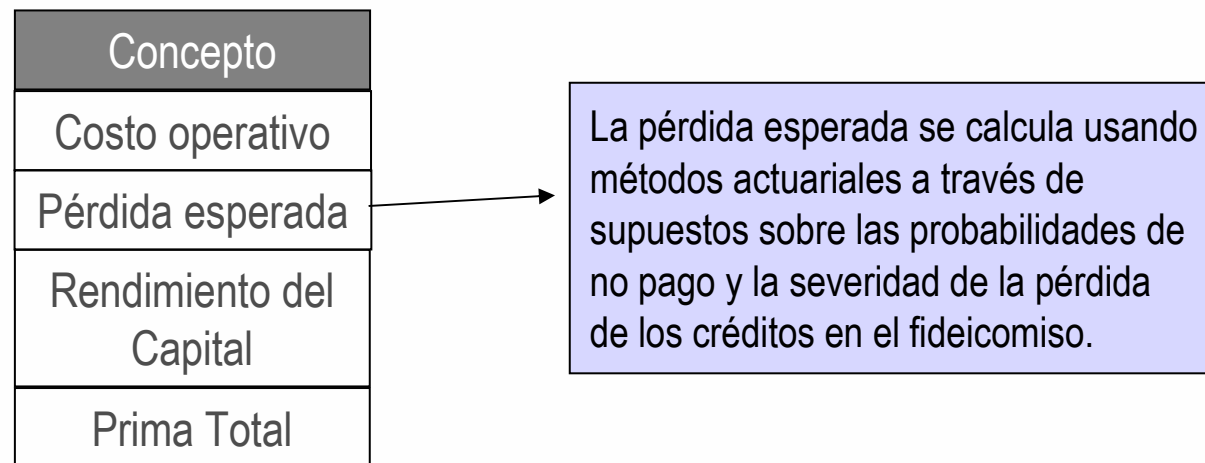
| Concepto |
|---|
| Costo operativo |
| Pérdida esperada |
| Rendimiento del Capital |
| Prima Total |

La pérdida esperada se calcula usando métodos actuariales a través de supuestos sobre las probabilidades de no pago y la severidad de la pérdida de los créditos en el fideicomiso.